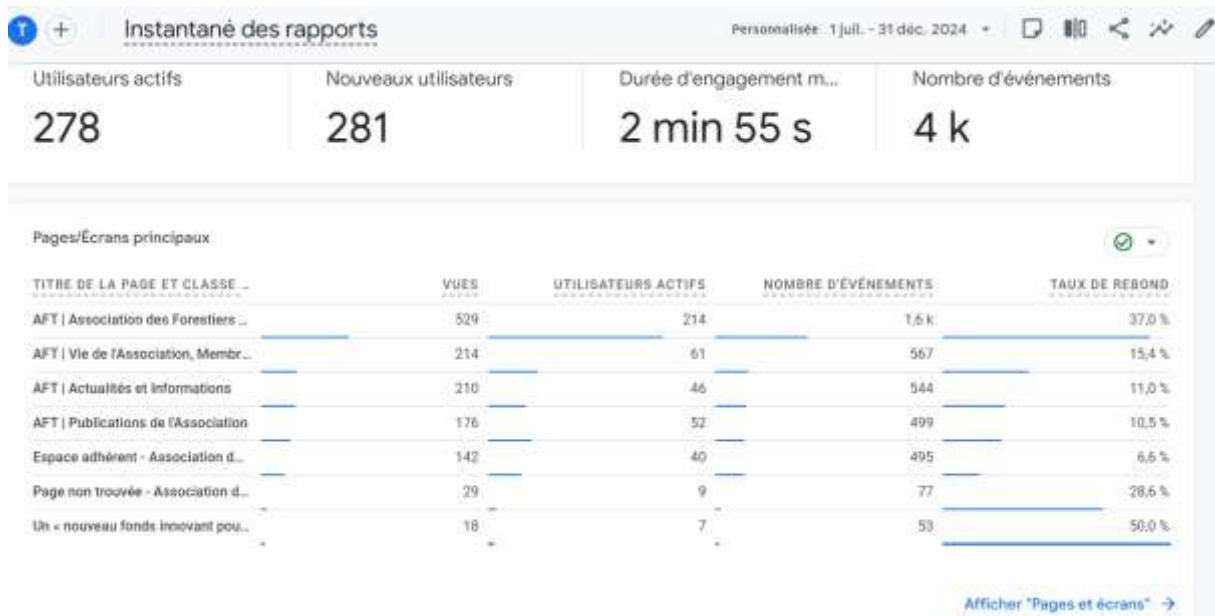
T +

Instantané des rapports

Personnalisée 1 juil. - 31 déc. 2024 ▾

Utilisateurs actifs
278

Nouveaux utilisateurs
281

Durée d'engagement m...
2 min 55 s

Nombre d'événements
4 k

Pages/Écrans principaux

| TITRE DE LA PAGE ET CLASSE ... | VUES | UTILISATEURS ACTIFS | NOMBRE D'ÉVÉNEMENTS | TAUX DE REBOND |
|---|---|---|---|---|
| AFT \| Association des Forestiers ... | 529 | 214 | 1,6 k | 37,0 % |
| AFT \| Vie de l'Association, Membr... | 214 | 61 | 567 | 15,4 % |
| AFT \| Actualités et Informations | 210 | 46 | 544 | 11,0 % |
| AFT \| Publications de l'Association | 176 | 52 | 499 | 10,5 % |
| Espace adhérent - Association d... | 142 | 40 | 495 | 6,6 % |
| Page non trouvée - Association d... | 29 | 9 | 77 | 28,6 % |
| Un « nouveau fonds innovant pou... | 18 | 7 | 53 | 50,0 % |

Afficher "Pages et écrans" →